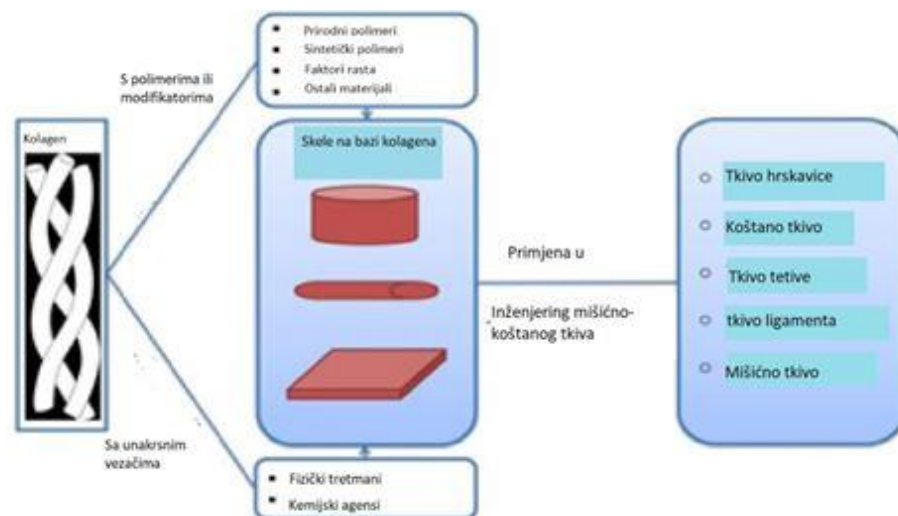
Kolagen

S polimerima ili modifikatorima

- Prirodni polimeri
- Sintetički polimeri
- Faktori rasta
- Ostali materijali

Skele na bazi kolagena

Sa unakrsnim vezačima

- Fizički tretmani
- Kemijski agensi

Primjena u

Inženjering mišićno-koštanog tkiva

- Tkivo hrskavice
- Koštano tkivo
- Tkivo tetive
- tkivo ligamenta
- Mišićno tkivo